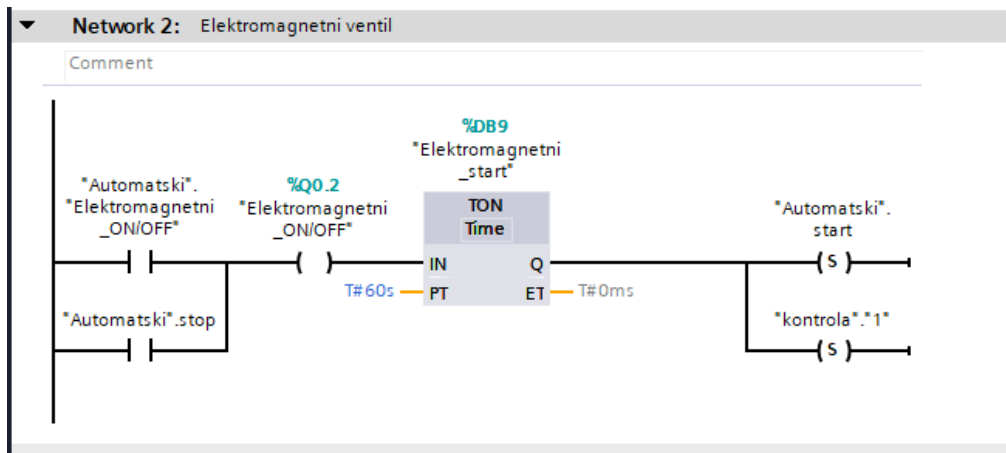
Network 2: Elektromagnetni ventil

Comment

"Automatski". "Elektromagnetni _ON/OFF"

"Automatski".stop

%Q0.2 "Elektromagnetni _ON/OFF"

%DB9 "Elektromagnetni _start"

TON
Time

IN
PT
Q
ET

T#60s
T#0ms

"Automatski". start

S

"kontrola"."1"

S